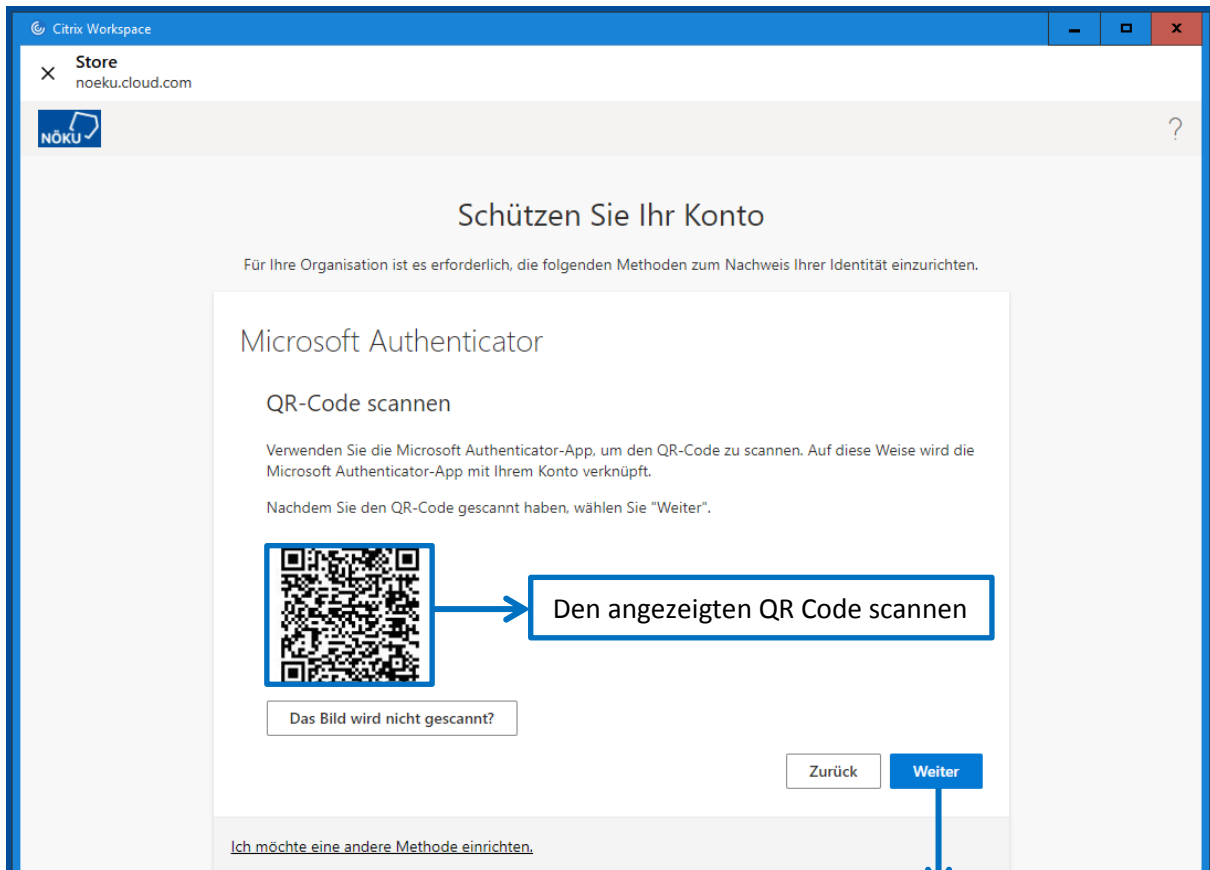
Citrix Workspace

Store
noeku.cloud.com

NÖKU

?

Schützen Sie Ihr Konto

Für Ihre Organisation ist es erforderlich, die folgenden Methoden zum Nachweis Ihrer Identität einzurichten.

Microsoft Authenticator

QR-Code scannen

Verwenden Sie die Microsoft Authenticator-App, um den QR-Code zu scannen. Auf diese Weise wird die Microsoft Authenticator-App mit Ihrem Konto verknüpft.

Nachdem Sie den QR-Code gescannt haben, wählen Sie "Weiter".

Den angezeigten QR Code scannen

Das Bild wird nicht gescannt?

Zurück

Weiter

Ich möchte eine andere Methode einrichten.